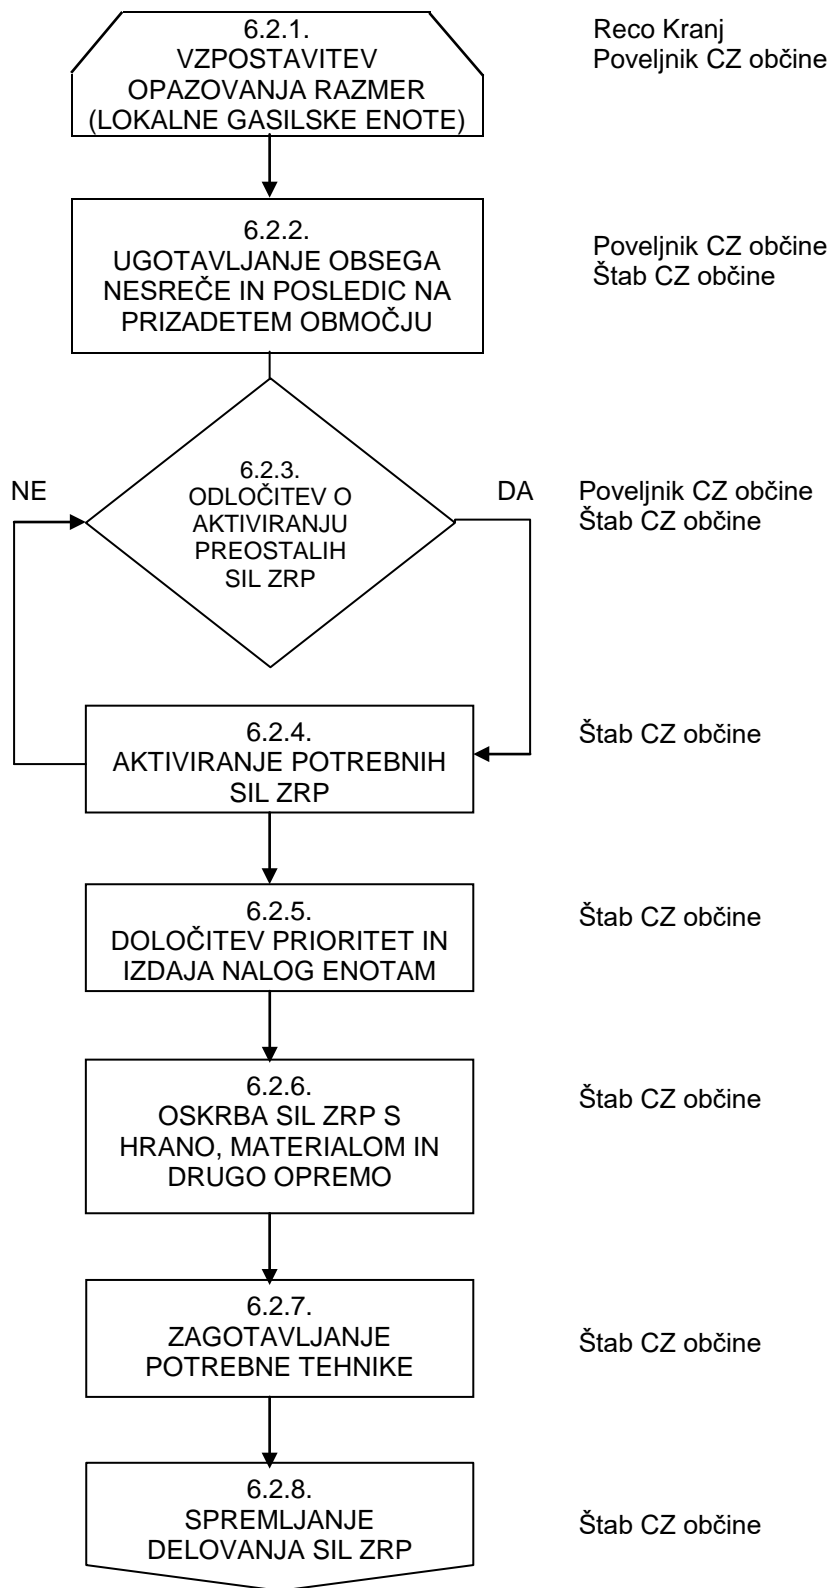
6.2.1.
VZPOSTAVITEV OPAZOVANJA RAZMER (LOKALNE GASILSKE ENOTE)

Reco Kranj
Poveljnik CZ občine

6.2.2.
UGOTAVLJANJE OBSEGA NESREČE IN POSLEDIC NA PRIZADETEM OBMOČJU

Poveljnik CZ občine
Štab CZ občine

NE

6.2.3.
ODLOČITEV O AKTIVIRANJU PREOSTALIH SIL ZRP

DA

Poveljnik CZ občine
Štab CZ občine

6.2.4.
AKTIVIRANJE POTREBNIH SIL ZRP

Štab CZ občine

6.2.5.
DOLOČITEV PRIORITET IN IZDAJA NALOG ENOTAM

Štab CZ občine

6.2.6.
OSKRBA SIL ZRP S HRANO, MATERIALOM IN DRUGO OPREMO

Štab CZ občine

6.2.7.
ZAGOTAVLJANJE POTREBNE TEHNIKE

Štab CZ občine

6.2.8.
SPREMLJANJE DELOVANJA SIL ZRP

Štab CZ občine